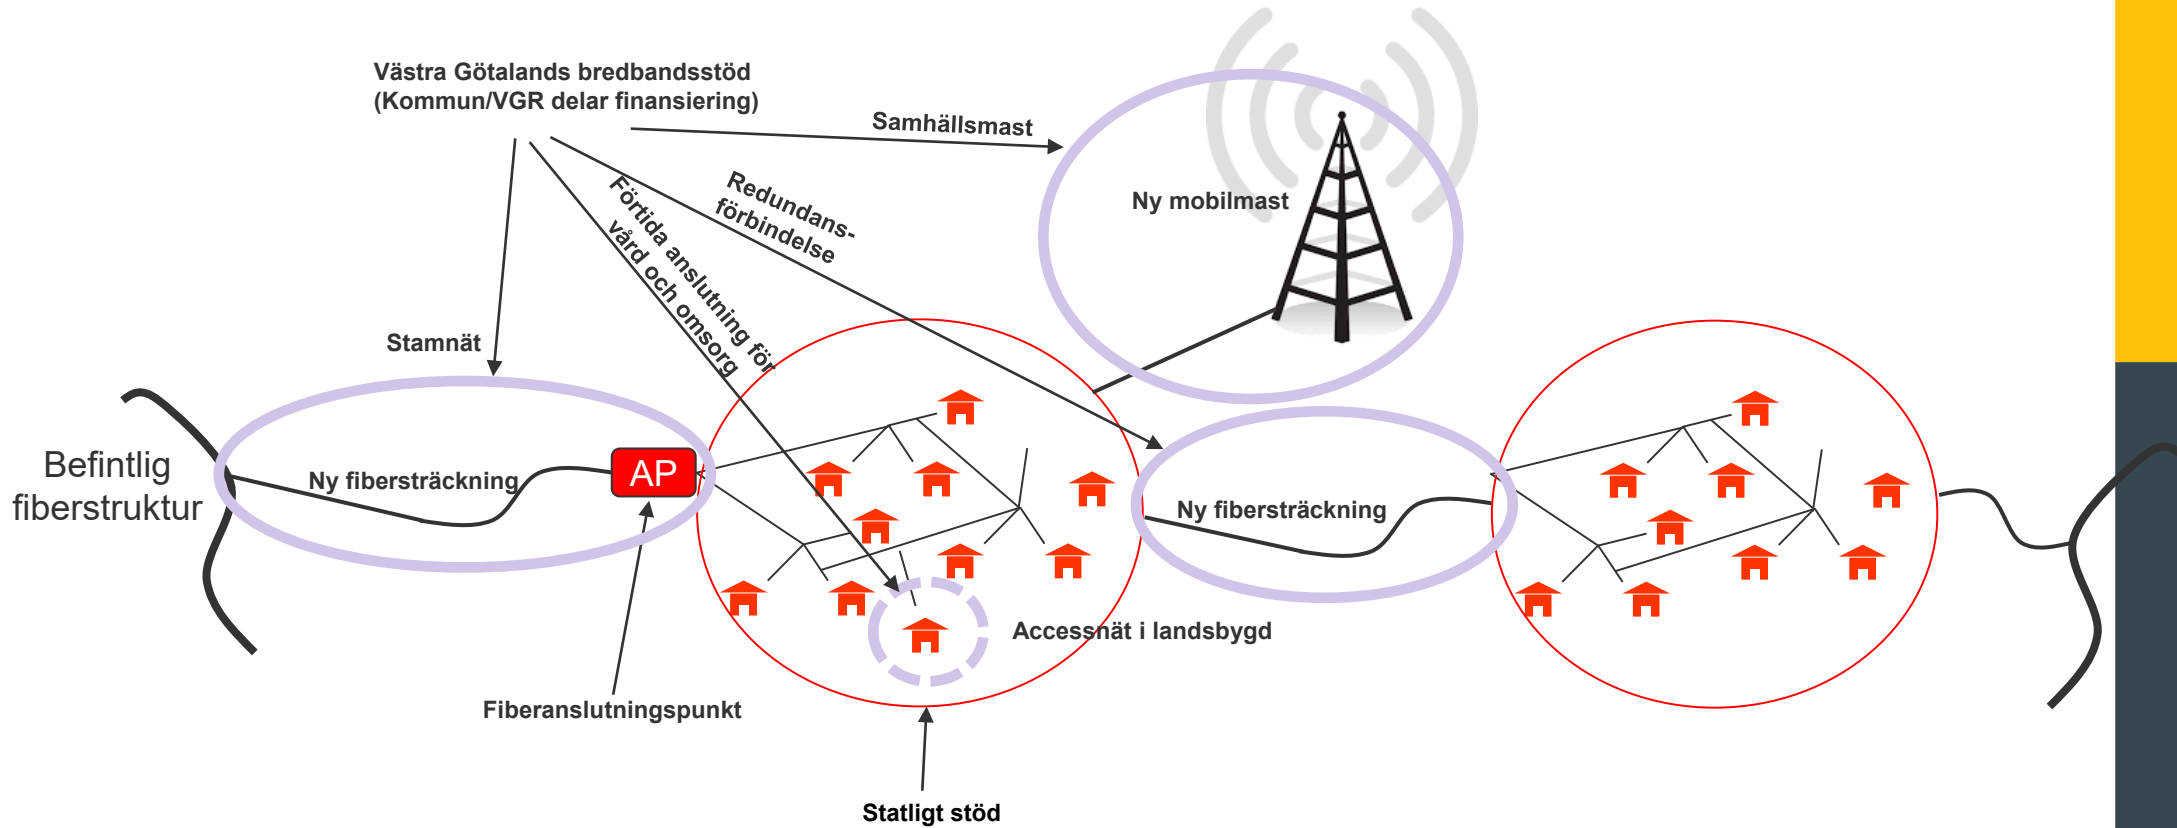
Västra Götalands bredbandsstöd
(Kommun/VGR delar finansiering)

Samhällsmast

Ny mobilmast

Redundans-
förbindelse

Förtida anslutning för
vård och omsorg

Stamnät

Befintlig
fiberstruktur

Ny fibersträckning

AP

Ny fibersträckning

Accessnät i landsbygd

Fiberanslutningspunkt

Statligt stöd